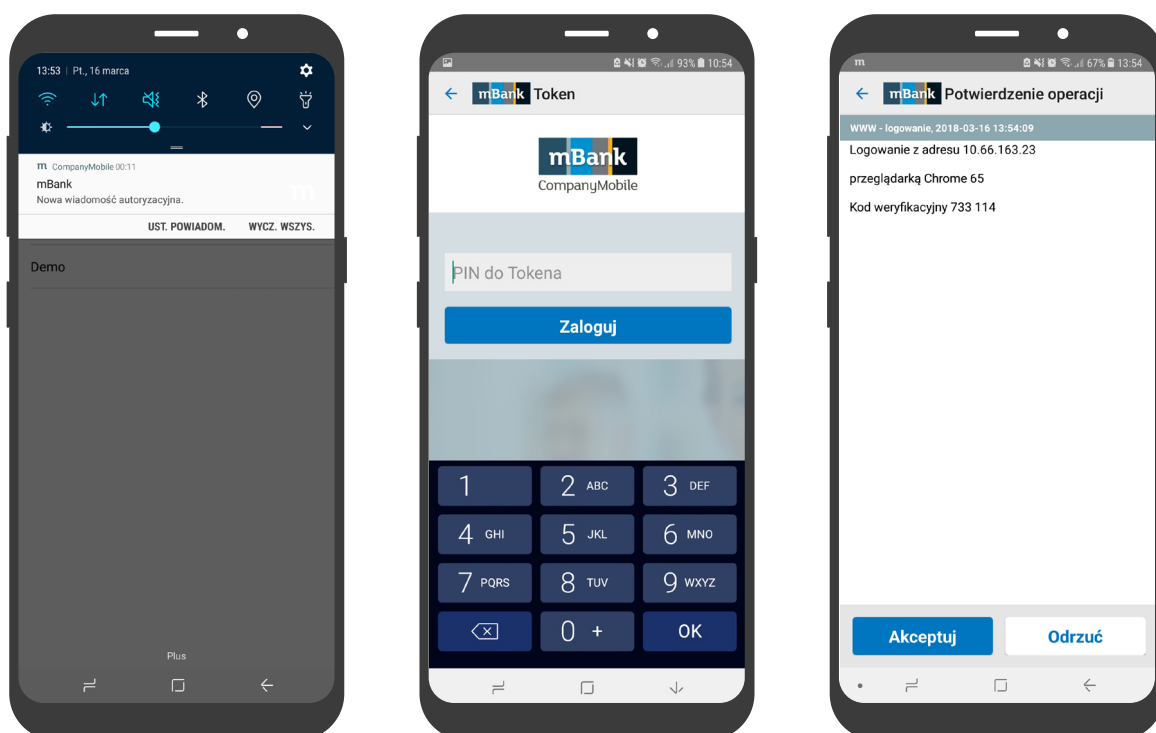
13:53 | Pt., 16 marca

m CompanyMobile 00:11
mBank
Nowa wiadomość autoryzacyjna.

UST. POWIADOM. WYCZ. WSZYS.

Demo

Plus

93% 10:54

mBank Token

mBank
CompanyMobile

PIN do Tokena

Zaloguj

| 1 | 2 ABC | 3 DEF |
|---|---|---|
| 4 GHI | 5 JKL | 6 MNO |
| 7 PQRS | 8 TUV | 9 WXYZ |
| ⌫ | 0 + | OK |

m 67% 13:54

mBank Potwierdzenie operacji

WWW - logowanie, 2018-03-16 13:54:09
Logowanie z adresu 10.66.163.23

przeglądarką Chrome 65

Kod weryfikacyjny 733 114

Akceptuj Odrzuć